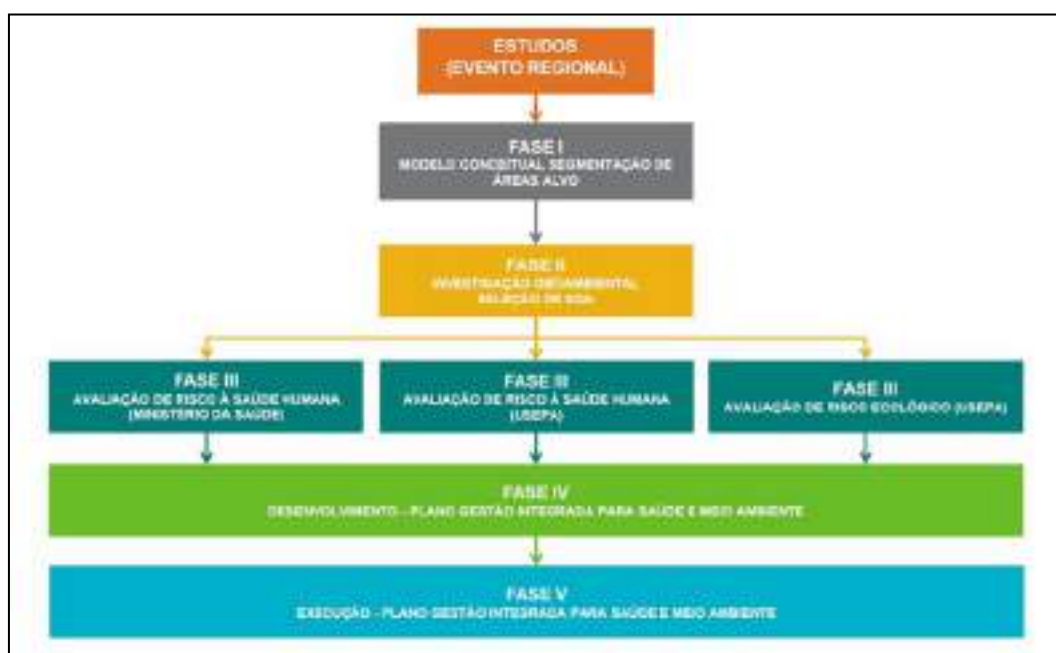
ESTUDOS
(EVENTO REGIONAL)

FASE I
MODELO CONCEITUAL SEGMENTAÇÃO DE ÁREAS ALVO

FASE II
INVESTIGAÇÃO GEOAMBIENTAL
SELEÇÃO DE SQIA

FASE III
AVALIAÇÃO DE RISCO À SAÚDE HUMANA (MINISTÉRIO DA SAÚDE)

FASE III
AVALIAÇÃO DE RISCO À SAÚDE HUMANA (USEPA)

FASE III
AVALIAÇÃO DE RISCO ECOLÓGICO (USEPA)

FASE IV
DESENVOLVIMENTO - PLANO GESTÃO INTEGRADA PARA SAÚDE E MEIO AMBIENTE

FASE V
EXECUÇÃO - PLANO GESTÃO INTEGRADA PARA SAÚDE E MEIO AMBIENTE